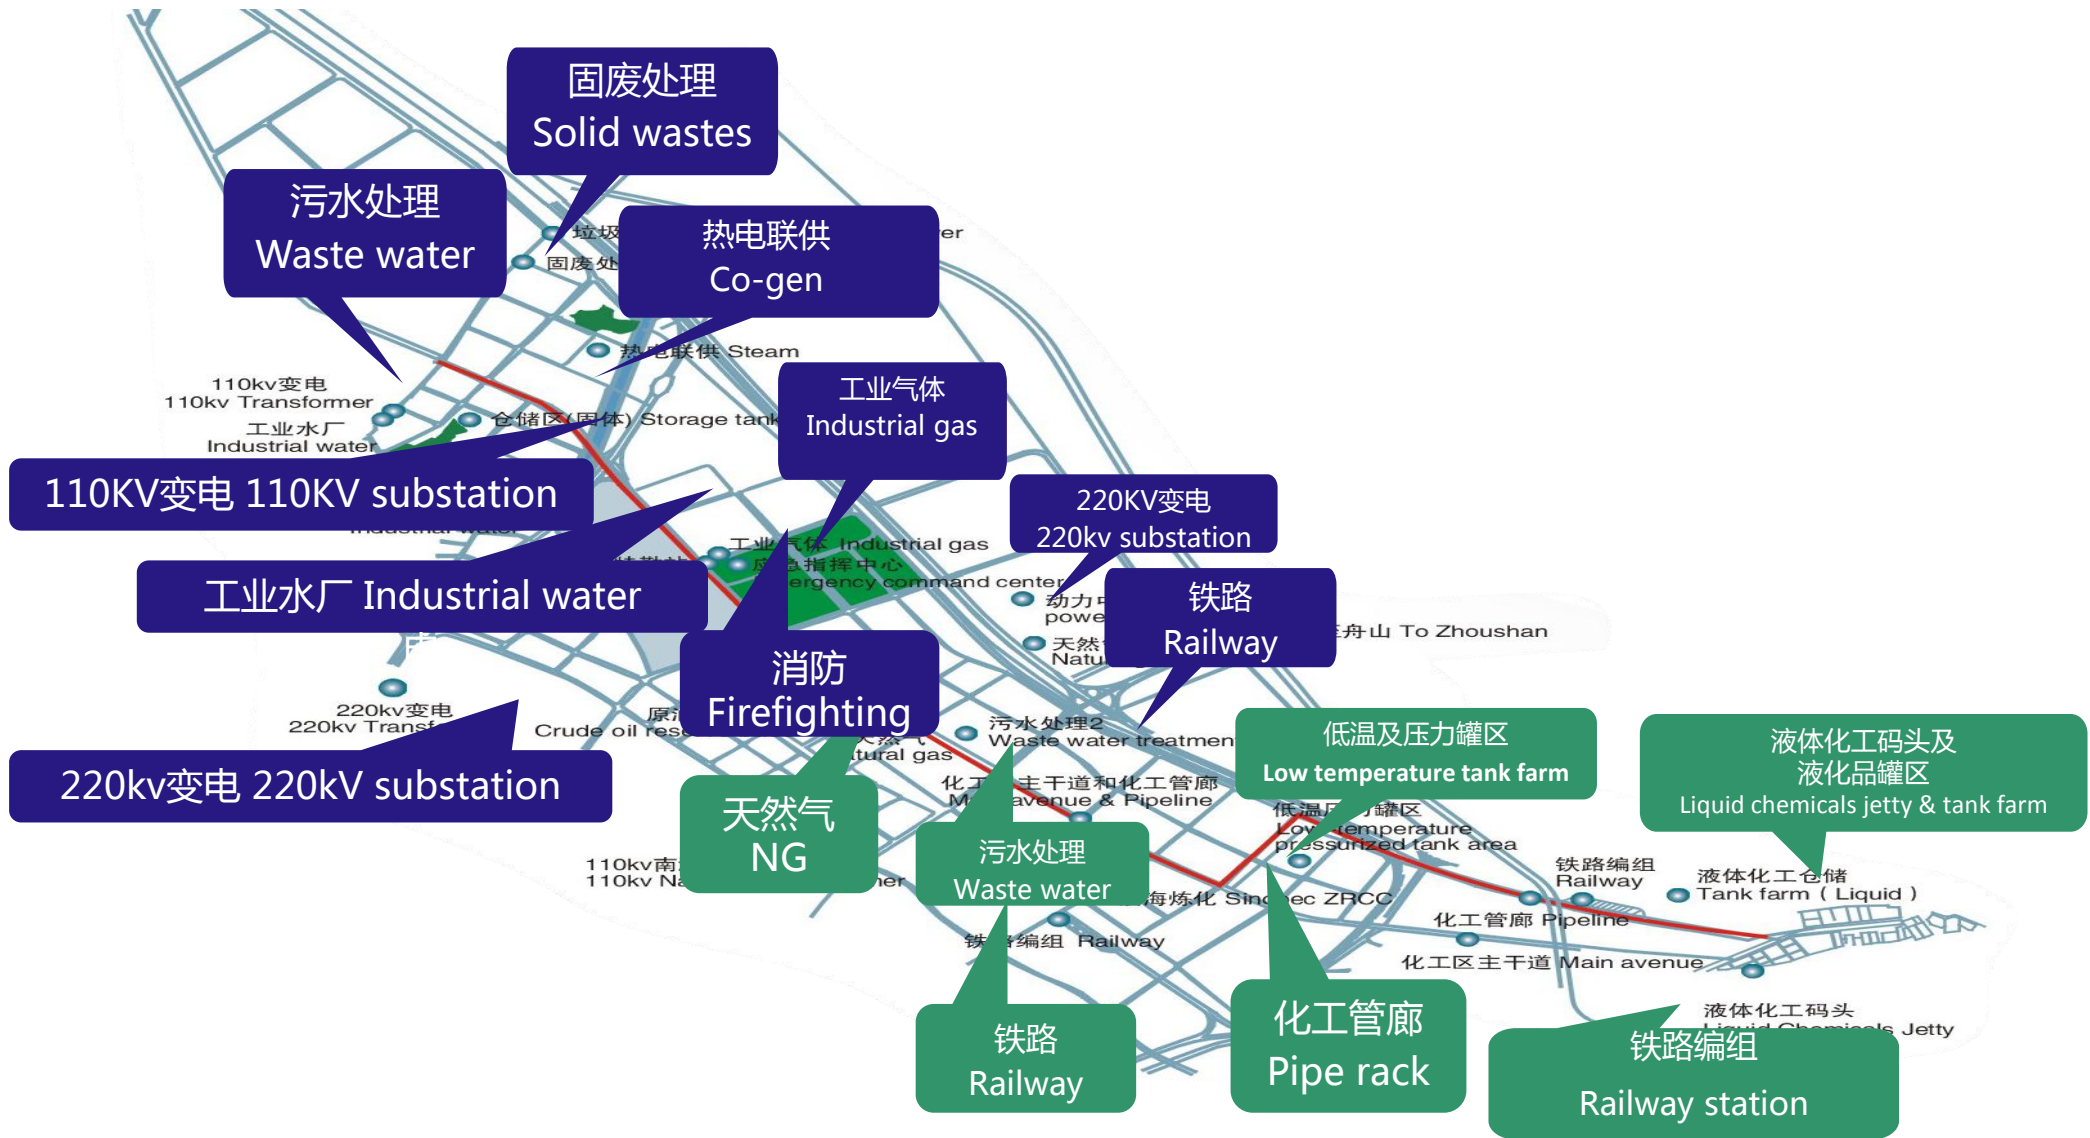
固废处理
Solid wastes

污水处理
Waste water

热电联供
Co-gen

垃圾
固废处

er

热电联供 Steam

110kv变电
110kv Transformer

工业水厂
Industrial water

仓储区(固体) Storage tank

工业气体
Industrial gas

110KV变电 110KV substation

220KV变电
220kv substation

工业气体 Industrial gas
应急指挥中心
Emergency command center

工业水厂 Industrial water

铁路
Railway

动力
powe

天然
Natu

舟山 To Zhoushan

消防
Firefighting

220kv变电
220kv Transf

Crude oil rese

原

atural gas

污水处理2
Waste water treatmen

220kv变电 220kV substation

低温及压力罐区
Low temperature tank farm

液体化工码头及
液化品罐区
Liquid chemicals jetty & tank farm

化工 主干道和化工管廊
M avenue & Pipeline

天然气
NG

低温压力罐区
Low temperature
pressurized tank area

110kv南
110kv N

污水处理
Waste water

铁路编组
Railway

液体化工仓储
Tank farm ( Liquid )

海炼化 Sin ec ZRCC

化工管廊 Pipeline

铁 编组 Railway

化工区主干道 Main avenue

液体化工码头
Liquid Chemicals Jetty

铁路
Railway

化工管廊
Pipe rack

铁路编组
Railway station